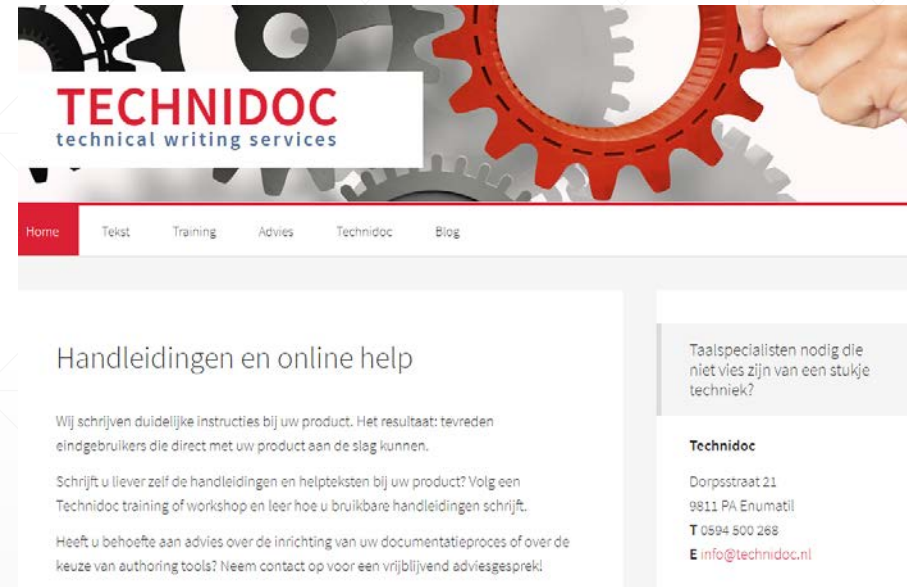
TECHNIDOC
technical writing services

Home Tekst Training Advies Technidoc Blog

Handleidingen en online help

Wij schrijven duidelijke instructies bij uw product. Het resultaat: tevreden eindgebruikers die direct met uw product aan de slag kunnen.

Schrijft u liever zelf de handleidingen en helpteksten bij uw product? Volg een Technidoc training of workshop en leer hoe u bruikbare handleidingen schrijft.

Heeft u behoefte aan advies over de inrichting van uw documentatieproces of over de keuze van authoring tools? Neem contact op voor een vrijblijvend adviesgesprek!

Taalspecialisten nodig die niet vies zijn van een stukje techniek?

Technidoc

Dorpsstraat 21
9811 PA Enumatil
T 0594 500 268
E info@technidoc.nl